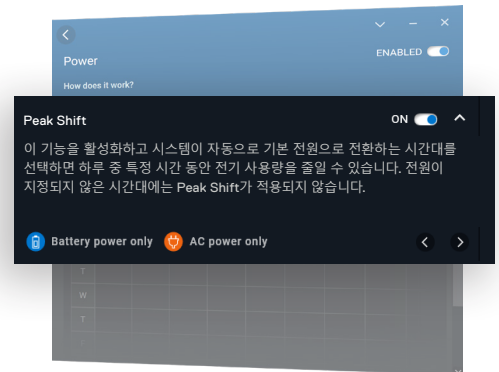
Power

ENABLED

How does it work?

Peak Shift

ON

이 기능을 활성화하고 시스템이 자동으로 기본 전원으로 전환하는 시간대를 선택하면 하루 중 특정 시간 동안 전기 사용량을 줄일 수 있습니다. 전원이 지정되지 않은 시간대에는 Peak Shift가 적용되지 않습니다.

Battery power only

AC power only

T

W

T